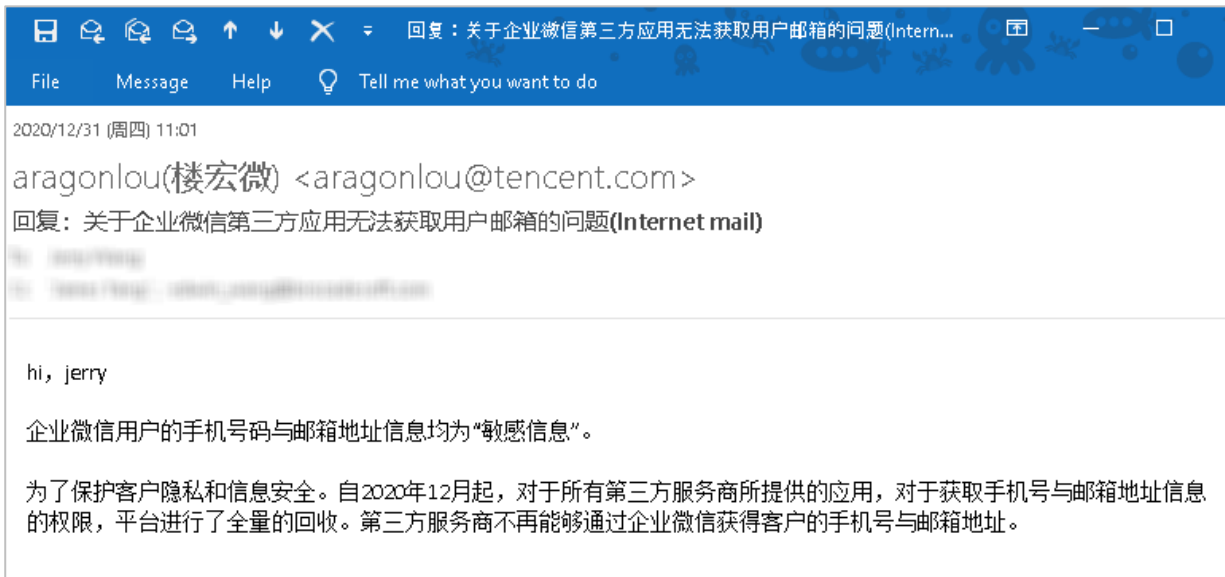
回复：关于企业微信第三方应用无法获取用户邮箱的问题(Intern...

File Message Help Tell me what you want to do

2020/12/31 (周四) 11:01

aragonlou(楼宏微) <aragonlou@tencent.com>

回复：关于企业微信第三方应用无法获取用户邮箱的问题(Internet mail)

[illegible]

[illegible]

hi，jerry

企业微信用户的手机号码与邮箱地址信息均为“敏感信息”。

为了保护客户隐私和信息安全。自2020年12月起，对于所有第三方服务商所提供的应用，对于获取手机号与邮箱地址信息的权限，平台进行了全量的回收。第三方服务商不再能够通过企业微信获得客户的手机号与邮箱地址。